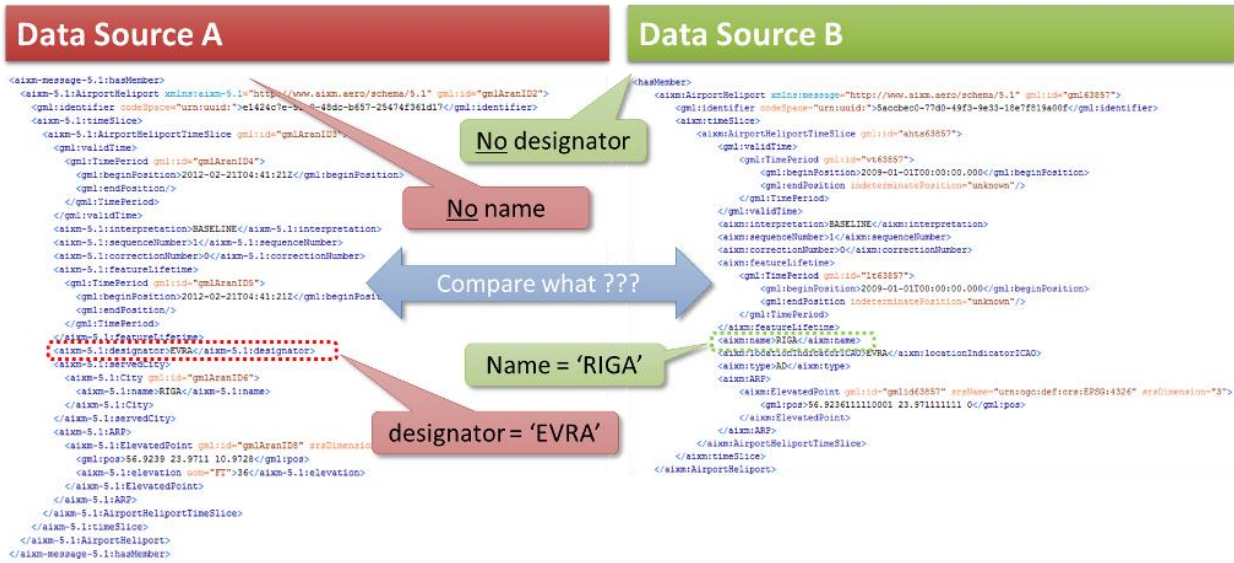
Data Source A

<aixm-message-5.1:hasMember>
<aixm-5.1:AirportHeliport xmlns:aixm-5.1="http://www.aixm.aero/schema/5.1" gml:id="gmlAranID2">
<gml:identifier codeSpace="urn:uuid:">e1424c7e-5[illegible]-48dc-b657-25474f361d17</gml:identifier>
<aixm-5.1:timeSlice>
<aixm-5.1:AirportHeliportTimeSlice gml:id="gmlAranID3">
<gml:validTime>
<gml:TimePeriod gml:id="gmlAranID4">
<gml:beginPosition>2012-02-21T04:41:21Z</gml:beginPosition>
<gml:endPosition/>
</gml:TimePeriod>
</gml:validTime>
<aixm-5.1:interpretation>BASELINE</aixm-5.1:interpretation>
<aixm-5.1:sequenceNumber>1</aixm-5.1:sequenceNumber>
<aixm-5.1:correctionNumber>0</aixm-5.1:correctionNumber>
<aixm-5.1:featureLifetime>
<gml:TimePeriod gml:id="gmlAranID5">
<gml:beginPosition>2012-02-21T04:41:21Z</gml:beginPosition>
<gml:endPosition/>
</gml:TimePeriod>
</aixm-5.1:featureLifetime>
<aixm-5.1:designator>EVRA</aixm-5.1:designator>
<aixm-5.1:servedCity>
<aixm-5.1:City gml:id="gmlAranID6">
<aixm-5.1:name>RIGA</aixm-5.1:name>
</aixm-5.1:City>
</aixm-5.1:servedCity>
<aixm-5.1:ARP>
<aixm-5.1:ElevatedPoint gml:id="gmlAranID8" srsDimension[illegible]
<gml:pos>56.9239 23.9711 10.9728</gml:pos>
<aixm-5.1:elevation uom="FT">36</aixm-5.1:elevation>
</aixm-5.1:ElevatedPoint>
</aixm-5.1:ARP>
</aixm-5.1:AirportHeliportTimeSlice>
</aixm-5.1:timeSlice>
</aixm-5.1:AirportHeliport>
</aixm-message-5.1:hasMember>

No name

designator = 'EVRA'

Compare what ???

Data Source B

<hasMember>
<aixm:AirportHeliport xmlns:message="http://www.aixm.aero/schema/5.1" gml:id="gml63857">
<gml:identifier codeSpace="urn:uuid:">5acobec0-77d0-49f3-9e33-18e7f819a00f</gml:identifier>
<aixm:timeSlice>
<aixm:AirportHeliportTimeSlice gml:id="ahts63857">
<gml:validTime>
<gml:TimePeriod gml:id="vt63857">
<gml:beginPosition>2009-01-01T00:00:00.000</gml:beginPosition>
<gml:endPosition indeterminatePosition="unknown"/>
</gml:TimePeriod>
</gml:validTime>
<aixm:interpretation>BASELINE</aixm:interpretation>
<aixm:sequenceNumber>1</aixm:sequenceNumber>
<aixm:correctionNumber>0</aixm:correctionNumber>
<aixm:featureLifetime>
<gml:TimePeriod gml:id="lt63857">
<gml:beginPosition>2009-01-01T00:00:00.000</gml:beginPosition>
<gml:endPosition indeterminatePosition="unknown"/>
</gml:TimePeriod>
</aixm:featureLifetime>
<aixm:name>RIGA</aixm:name>
<aixm:locationIndicatorICAO>EVRA</aixm:locationIndicatorICAO>
<aixm:type>AD</aixm:type>
<aixm:ARP>
<aixm:ElevatedPoint gml:id="gmlid63857" srsName="urn:ogc:def:crs:EPSG:4326" srsDimension="3">
<gml:pos>56.9236111110001 23.971111111 0</gml:pos>
</aixm:ElevatedPoint>
</aixm:ARP>
</aixm:AirportHeliportTimeSlice>
</aixm:timeSlice>
</aixm:AirportHeliport>

No designator

Name = 'RIGA'